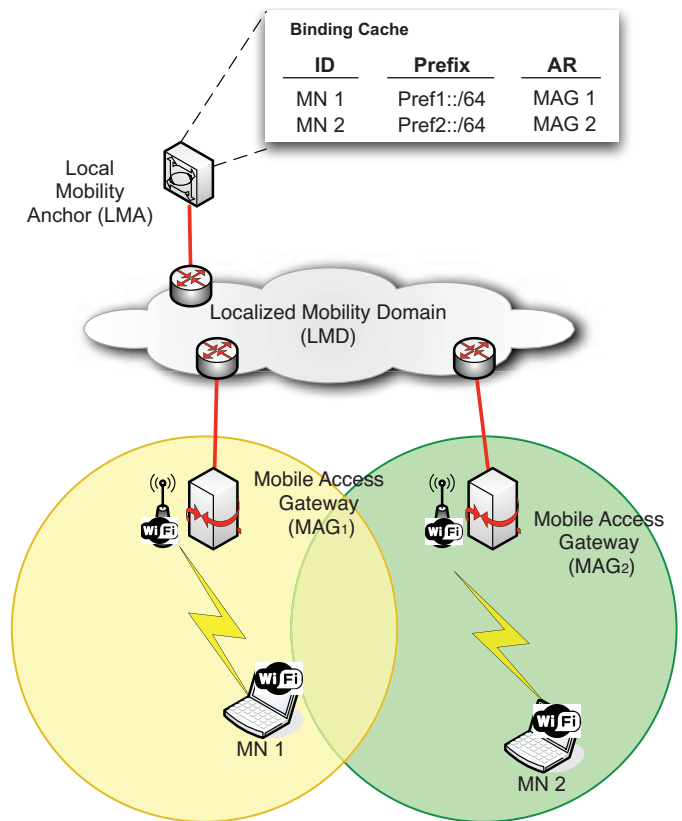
Binding Cache

| ID | Prefix | AR |
|---|---|---|
| MN 1 | Pref1::/64 | MAG 1 |
| MN 2 | Pref2::/64 | MAG 2 |

Local Mobility Anchor (LMA)

Localized Mobility Domain (LMD)

Mobile Access Gateway (MAG$_1$)

Mobile Access Gateway (MAG$_2$)

Wi Fi

Wi Fi

Wi Fi

Wi Fi

MN 1

MN 2